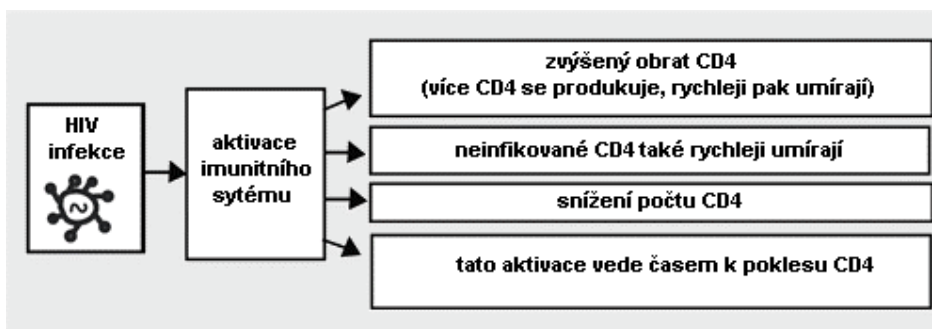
HIV infekce

aktivace imunitního sytému

zvýšený obrat CD4
(více CD4 se produkuje, rychleji pak umírají)

neinfikované CD4 také rychleji umírají

snížení počtu CD4

tato aktivace vede časem k poklesu CD4